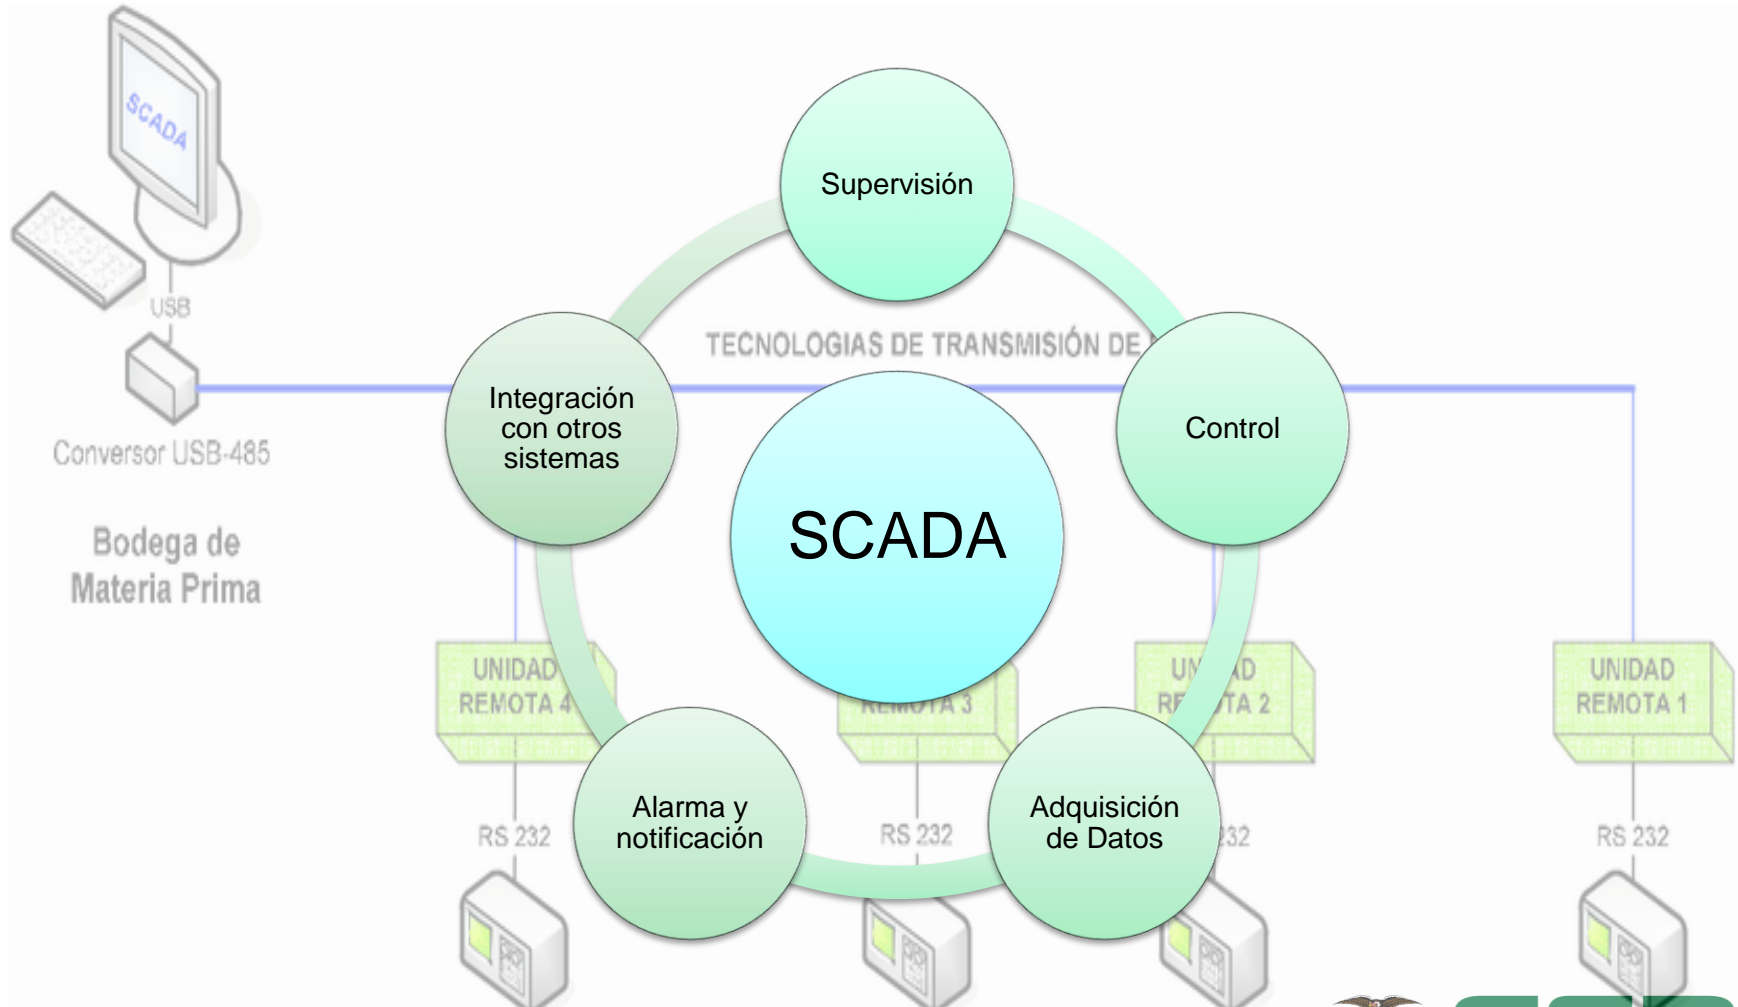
SCADA

USB

Conversor USB-485

Bodega de Materia Prima

TECNOLOGIAS DE TRANSMISIÓN DE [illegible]

Supervisión

Integración con otros sistemas

Control

SCADA

Alarma y notificación

Adquisición de Datos

UNIDAD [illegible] REMOTA 4

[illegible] REMOTA 3

UN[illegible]AD RE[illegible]TA 2

UNIDAD REMOTA 1

RS 232

RS 232

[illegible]32

RS 232